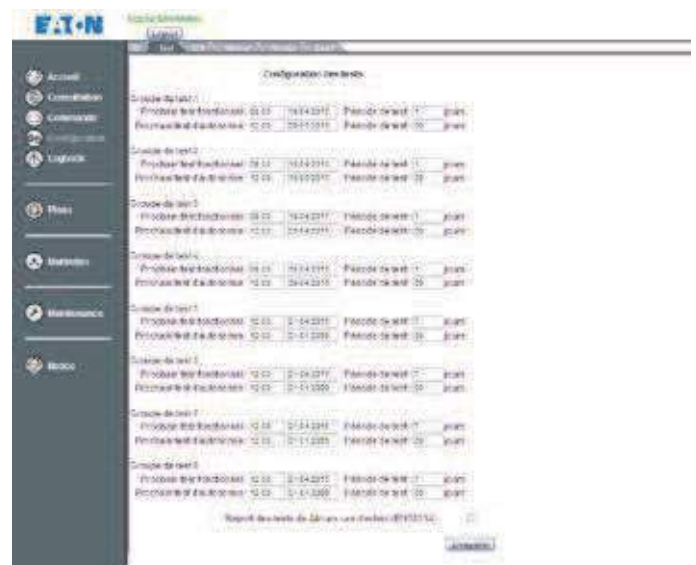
EAT·N

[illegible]
Logout

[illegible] Test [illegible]

Accueil
Consultation
Commande
Configuration
Logbook

Plans

Statistics

Maintenance

Notice

Configuration des tests

Groupe de test 1
Prochain test fonctionnel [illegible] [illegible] Période de test 7 jours
Prochain test d'autonomie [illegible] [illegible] Période de test 28 jours

Groupe de test 2
Prochain test fonctionnel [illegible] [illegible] Période de test 7 jours
Prochain test d'autonomie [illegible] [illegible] Période de test 28 jours

Groupe de test 3
Prochain test fonctionnel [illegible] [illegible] Période de test 7 jours
Prochain test d'autonomie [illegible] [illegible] Période de test 28 jours

Groupe de test 4
Prochain test fonctionnel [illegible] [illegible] Période de test 7 jours
Prochain test d'autonomie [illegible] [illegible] Période de test 28 jours

Groupe de test 5
Prochain test fonctionnel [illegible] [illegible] Période de test 7 jours
Prochain test d'autonomie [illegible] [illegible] Période de test 28 jours

Groupe de test 6
Prochain test fonctionnel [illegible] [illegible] Période de test 7 jours
Prochain test d'autonomie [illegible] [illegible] Période de test 28 jours

Groupe de test 7
Prochain test fonctionnel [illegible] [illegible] Période de test 7 jours
Prochain test d'autonomie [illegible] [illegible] Période de test 28 jours

Groupe de test 8
Prochain test fonctionnel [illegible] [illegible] Période de test 7 jours
Prochain test d'autonomie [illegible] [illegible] Période de test 28 jours

Report des tests de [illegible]

Enregistrer